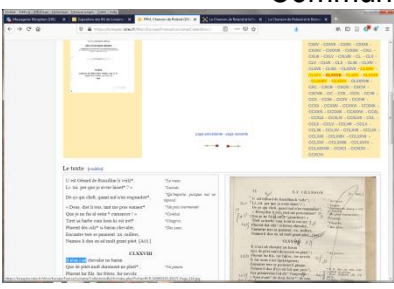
Comman

Messagerie Réception (29) - | Exposition des 60 ans | RML Chanson de Roland (3) | La Chanson de Roland à la lib

https://www.rialfrri.unict.it/Roland/chanson/Roland.html

CXIV · CXXXI · CXXII · CXXIII · CXXIV · CXXV · CXXVI · CXXVII · CXXVIII · CXXIX · CXXX · CXXXI · CXXXII · CXXXIII · CXXXIV · CXXXV · CXXXVI · CXXXVII · CXXXVIII · CXXXIX · CXL · CXLI · CXLII · CXLIII · CXLIV · CXLV · CXLVI · CXLVII · CXLVIII · CXLIX · CL · CLI · CLII · CLIII · CLIV · CLV · CLVI · CLVII · CLVIII · CLIX · CLX · CLXI · CLXII · CLXIII · CLXIV · CLXV · CLXVI · CLXVII · CLXVIII · CLXIX · CLXX · CLXXI · CLXXII · CLXXIII · CLXXIV · CLXXV · CLXXVI · CLXXVII · CLXXVIII · CLXXIX · CLXXX · CLXXXI · CLXXXII · CLXXXIII · CLXXXIV · CLXXXV · CLXXXVI · CLXXXVII · CLXXXVIII · CLXXXIX · CXC · CXCI

page précédente · page suivante

Le texte [modifier]

Li reis Guenes de Roncilliun le veit*.
Li: me: per que jo aveir laisset* ?
De co que chielt, quant nul n'en respundiet*,
« Deus, deit li reis, tant me pois sustenir*
Que jo ne fui al estur * cumencer ! »
Tant sa barbe cum home de sei iret*
Plurent des oilz* si baron chevaler,
Encontre tere se pasmerent xx. milliers,
Naimes li dux en ad mult grant pitet. [AOI.]

CLXXVIII

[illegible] chevaler ne baron
Que de pitet mult durement ne plurt*.
Plurent lur filz, lur frères, lur nevolz

*Le vieux
*Laisse
*Qu'importe, puisque nul ne répond.
*Nul peut maintenant
*Combat
*Chagrin
*Des yeux
*Ne pleure

LA CHANSON DE ROLAND

CLXXVIII

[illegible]